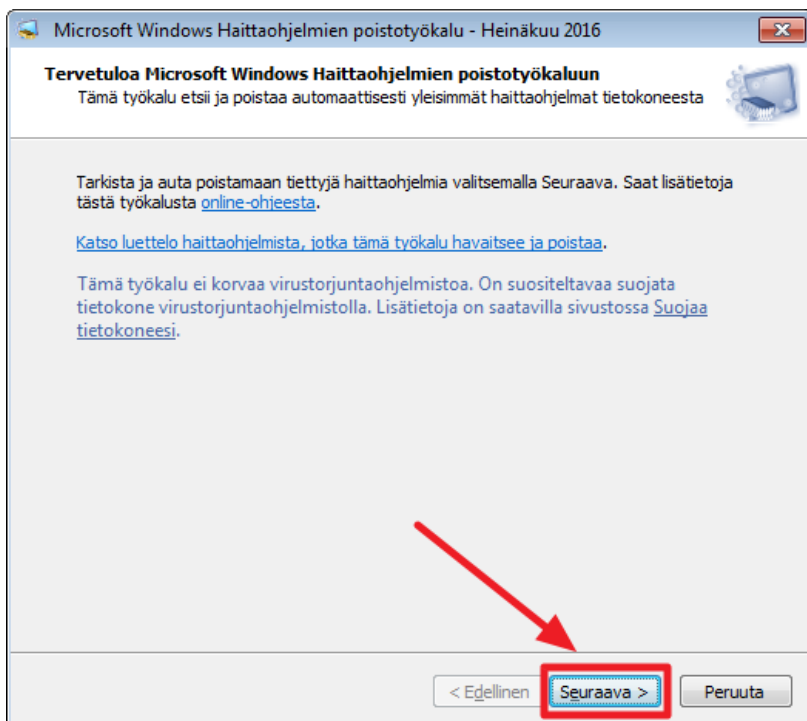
Microsoft Windows Haittaohjelmien poistotyökalu - Heinäkuu 2016

Tervetuloa Microsoft Windows Haittaohjelmien poistotyökaluun
Tämä työkalu etsii ja poistaa automaattisesti yleisimmät haittaohjelmat tietokoneesta

Tarkista ja auta poistamaan tiettyjä haittaohjelmia valitsemalla Seuraava. Saat lisätietoja tästä työkalusta online-ohjeesta.

Katso luettelo haittaohjelmista, jotka tämä työkalu havaitsee ja poistaa.

Tämä työkalu ei korvaa virustorjuntaohjelmistoa. On suositeltavaa suojata tietokone virustorjuntaohjelmistolla. Lisätietoja on saatavilla sivustossa Suojaa tietokoneesi.

< Edellinen
Seuraava >
Peruuta